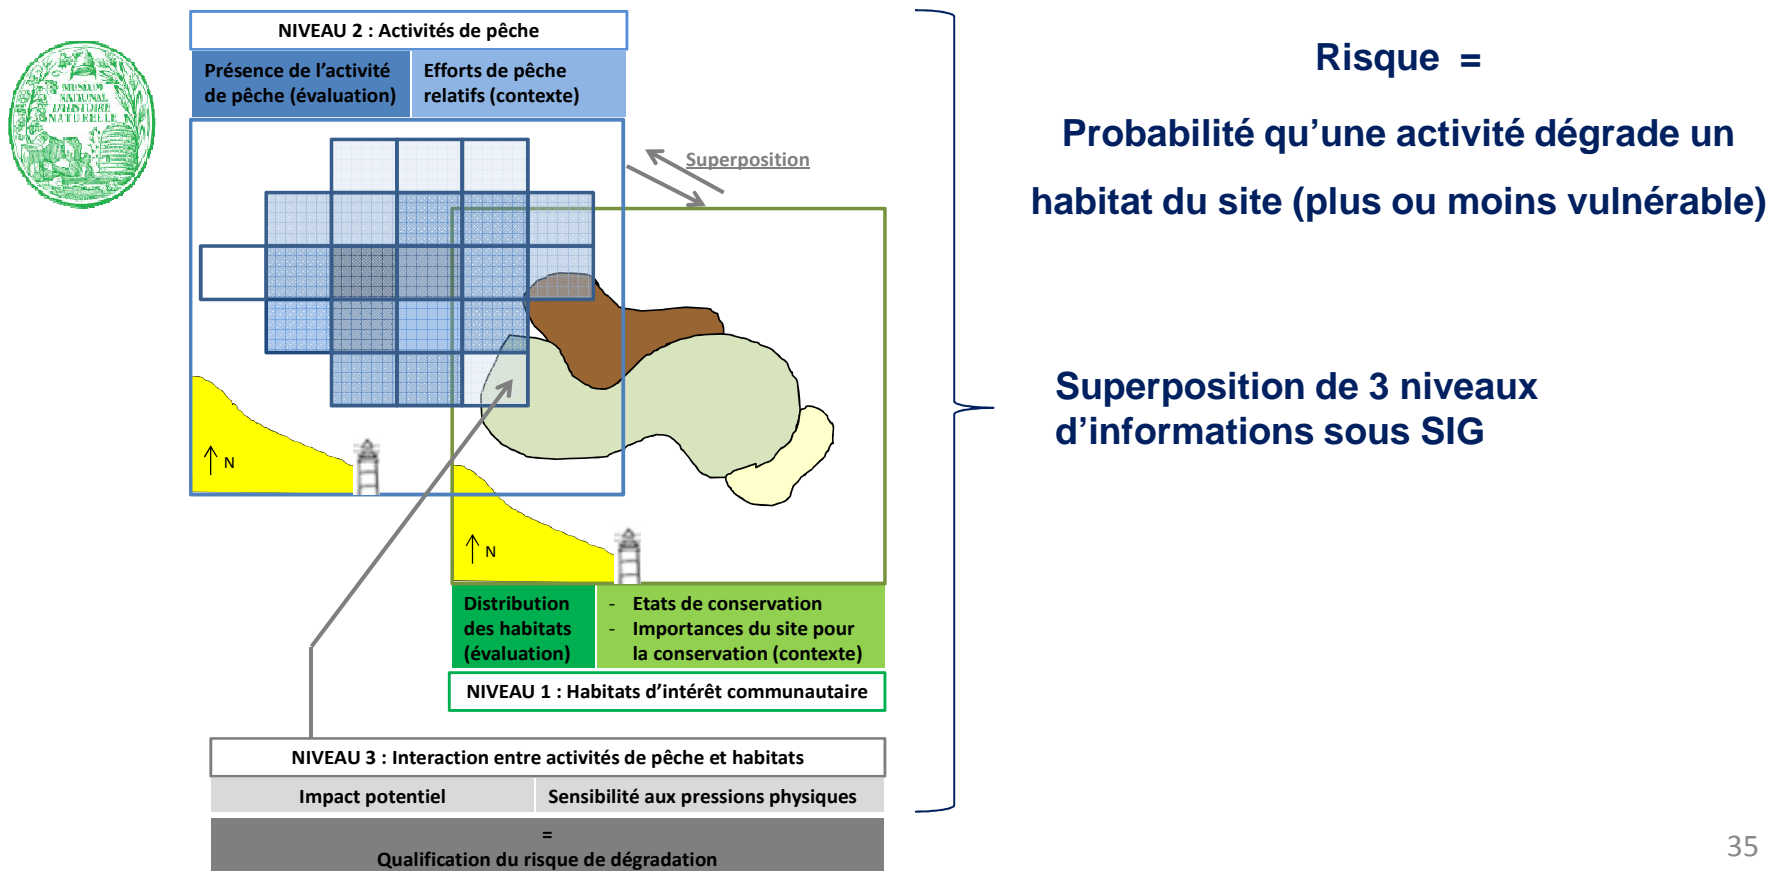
MUSEUM NATIONAL D'HISTOIRE NATURELLE

NIVEAU 2 : Activités de pêche

Présence de l'activité de pêche (évaluation)

Efforts de pêche relatifs (contexte)

Superposition

N

N

Distribution des habitats (évaluation)

- Etats de conservation
- Importances du site pour la conservation (contexte)

NIVEAU 1 : Habitats d'intérêt communautaire

NIVEAU 3 : Interaction entre activités de pêche et habitats

Impact potentiel

Sensibilité aux pressions physiques

=
Qualification du risque de dégradation

Risque =

Probabilité qu'une activité dégrade un habitat du site (plus ou moins vulnérable)

Superposition de 3 niveaux d'informations sous SIG

35